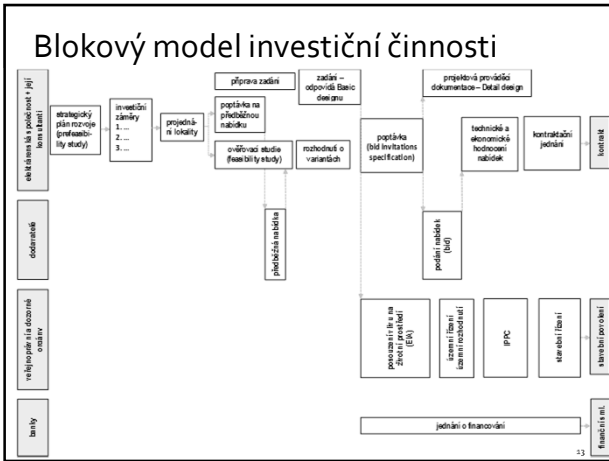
Blokový model investiční činnosti

elektrárenská společnost + její konzultanti

strategický plán rozvoje (prefeasibility study)

investiční záměry
1. ...
2. ...
3. ...

projednání lokality

příprava zadání

poptávka na předběžnou nabídku

ověřovací studie (feasibility study)

zadání – odpovídá Basic designu

rozhodnutí o variantách

projektová prováděcí dokumentace – Detail design

poptávka (bid invitations specification)

technické a ekonomické hodnocení nabídek

kontraktační jednání

kontrakt

dodavatelé

předběžná nabídka

podání nabídek (bid)

veřejnoprávní a dozorné orgány

posouzení vlivu na životní prostředí (EIA)

územní řízení územní rozhodnutí

IPPC

stavební řízení

stavební povolení

banky

jednání o financování

finanční sml.

13